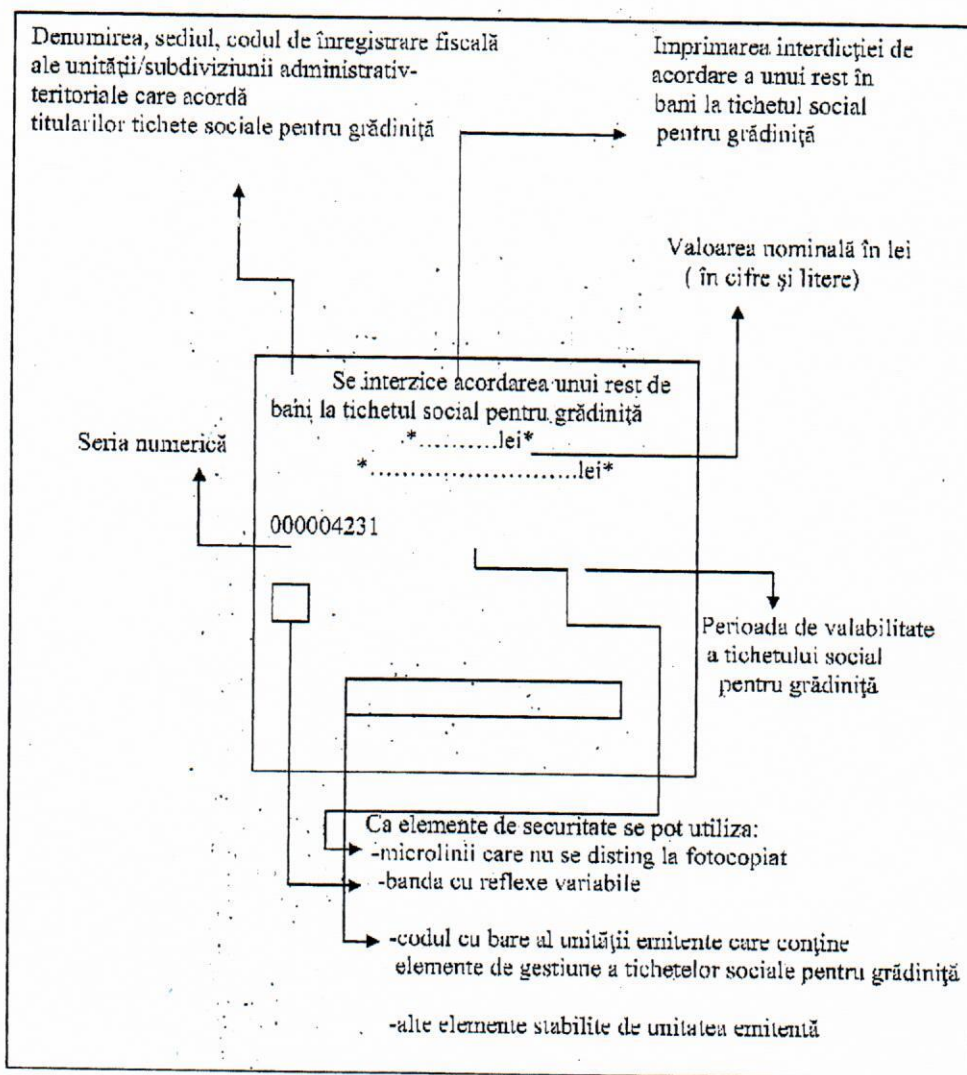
Denumirea, sediul, codul de înregistrare fiscală ale unităţii/subdiviziunii administrativ-teritoriale care acordă titularilor tichete sociale pentru grădiniţă

Imprimarea interdicţiei de acordare a unui rest în bani la tichetul social pentru grădiniţă

Valoarea nominală în lei ( în cifre şi litere)

Se interzice acordarea unui rest de bani la tichetul social pentru grădiniţă

*..........lei*

*..........................lei*

Seria numerică

000004231

Perioada de valabilitate a tichetului social pentru grădiniţă

Ca elemente de securitate se pot utiliza:
-microlinii care nu se disting la fotocopiat
-banda cu reflexe variabile

-codul cu bare al unităţii emitente care conţine elemente de gestiune a tichetelor sociale pentru grădiniţă

-alte elemente stabilite de unitatea emitentă